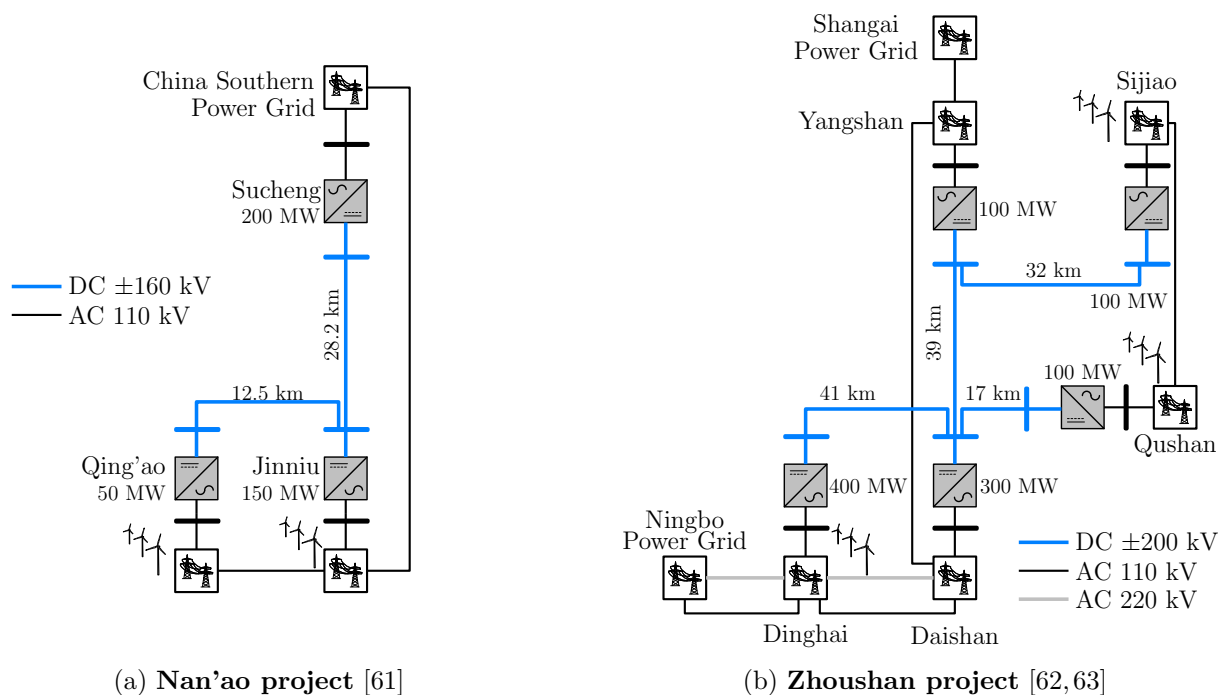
China Southern Power Grid

Sucheng 200 MW

DC ±160 kV
AC 110 kV

28.2 km

12.5 km

Qing'ao 50 MW

Jinniu 150 MW

(a) **Nan'ao project** [61]

Shangai Power Grid

Yangshan

Sijiao

100 MW

32 km

100 MW

39 km

100 MW

41 km

17 km

Qushan

400 MW

300 MW

Ningbo Power Grid

DC ±200 kV
AC 110 kV
AC 220 kV

Dinghai

Daishan

(b) **Zhoushan project** [62, 63]